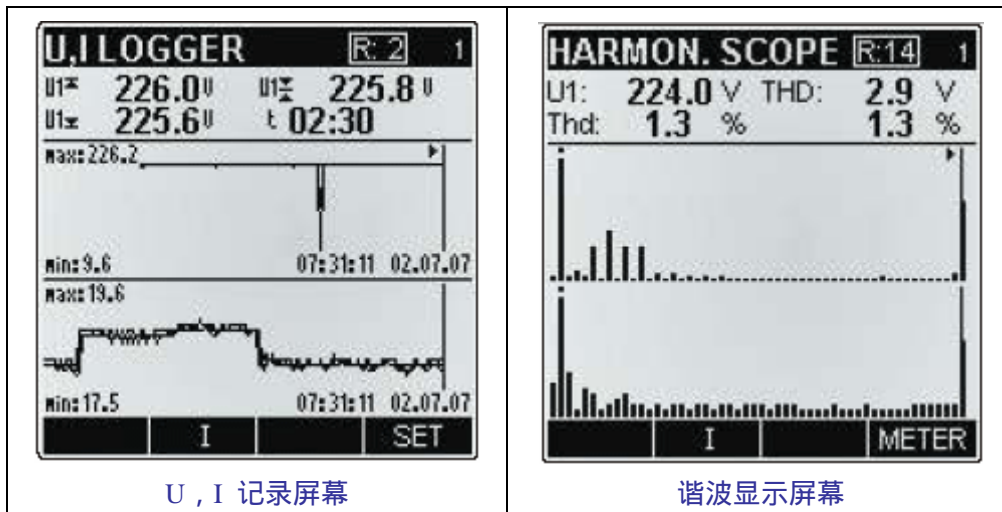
| U,I LOGGER R: 2 1 | HARMON. SCOPE R:14 1 |
|---|---|
| U1 226.0 V U1 225.8 V<br>U1 225.6 V t 02:30<br>max: 226.2<br>min: 9.6 07:31:11 02.07.07<br>max: 19.6<br>min: 17.5 07:31:11 02.07.07<br>I SET | U1: 224.0 V THD: 2.9 V<br>Thd: 1.3 % 1.3 %<br>I METER |
| U，I 记录屏幕 | 谐波显示屏幕 |